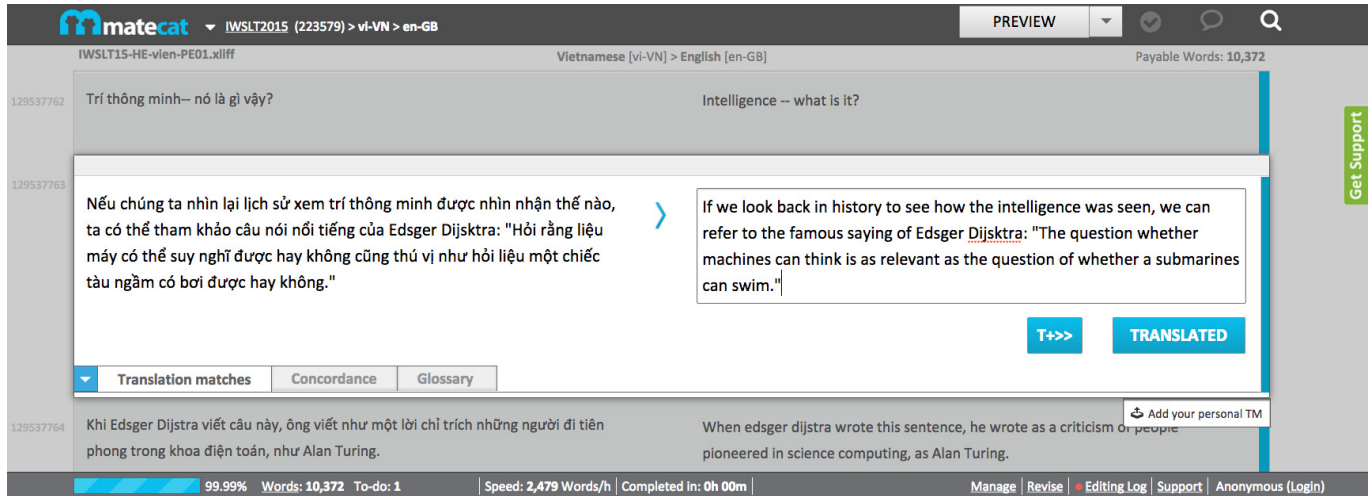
matecat IWSLT2015 (223579) > vi-VN > en-GB

PREVIEW

IWSLT15-HE-vien-PE01.xliff

Vietnamese [vi-VN] > English [en-GB]

Payable Words: 10,372

129537762

Trí thông minh-- nó là gì vậy?

Intelligence -- what is it?

Get Support

129537763

Nếu chúng ta nhìn lại lịch sử xem trí thông minh được nhìn nhận thế nào, ta có thể tham khảo câu nói nổi tiếng của Edsger Dijsktra: "Hỏi rằng liệu máy có thể suy nghĩ được hay không cũng thú vị như hỏi liệu một chiếc tàu ngầm có bơi được hay không."

If we look back in history to see how the intelligence was seen, we can refer to the famous saying of Edsger Dijsktra: "The question whether machines can think is as relevant as the question of whether a submarines can swim."

T+>>

TRANSLATED

Translation matches

Concordance

Glossary

Add your personal TM

129537764

Khi Edsger Dijstra viết câu này, ông viết như một lời chỉ trích những người đi tiên phong trong khoa điện toán, như Alan Turing.

When edsger dijstra wrote this sentence, he wrote as a criticism of people pioneered in science computing, as Alan Turing.

99.99% Words: 10,372 To-do: 1

Speed: 2,479 Words/h

Completed in: 0h 00m

Manage Revise Editing Log Support Anonymous (Login)